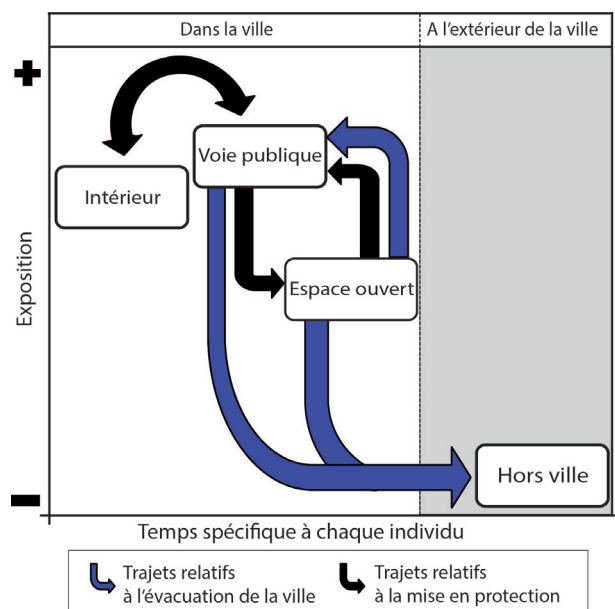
Dans la ville
A l'extérieur de la ville

+

Voie publique

Intérieur

Espace ouvert

Hors ville

Exposition

−

Temps spécifique à chaque individu

Trajets relatifs à l'évacuation de la ville
Trajets relatifs à la mise en protection